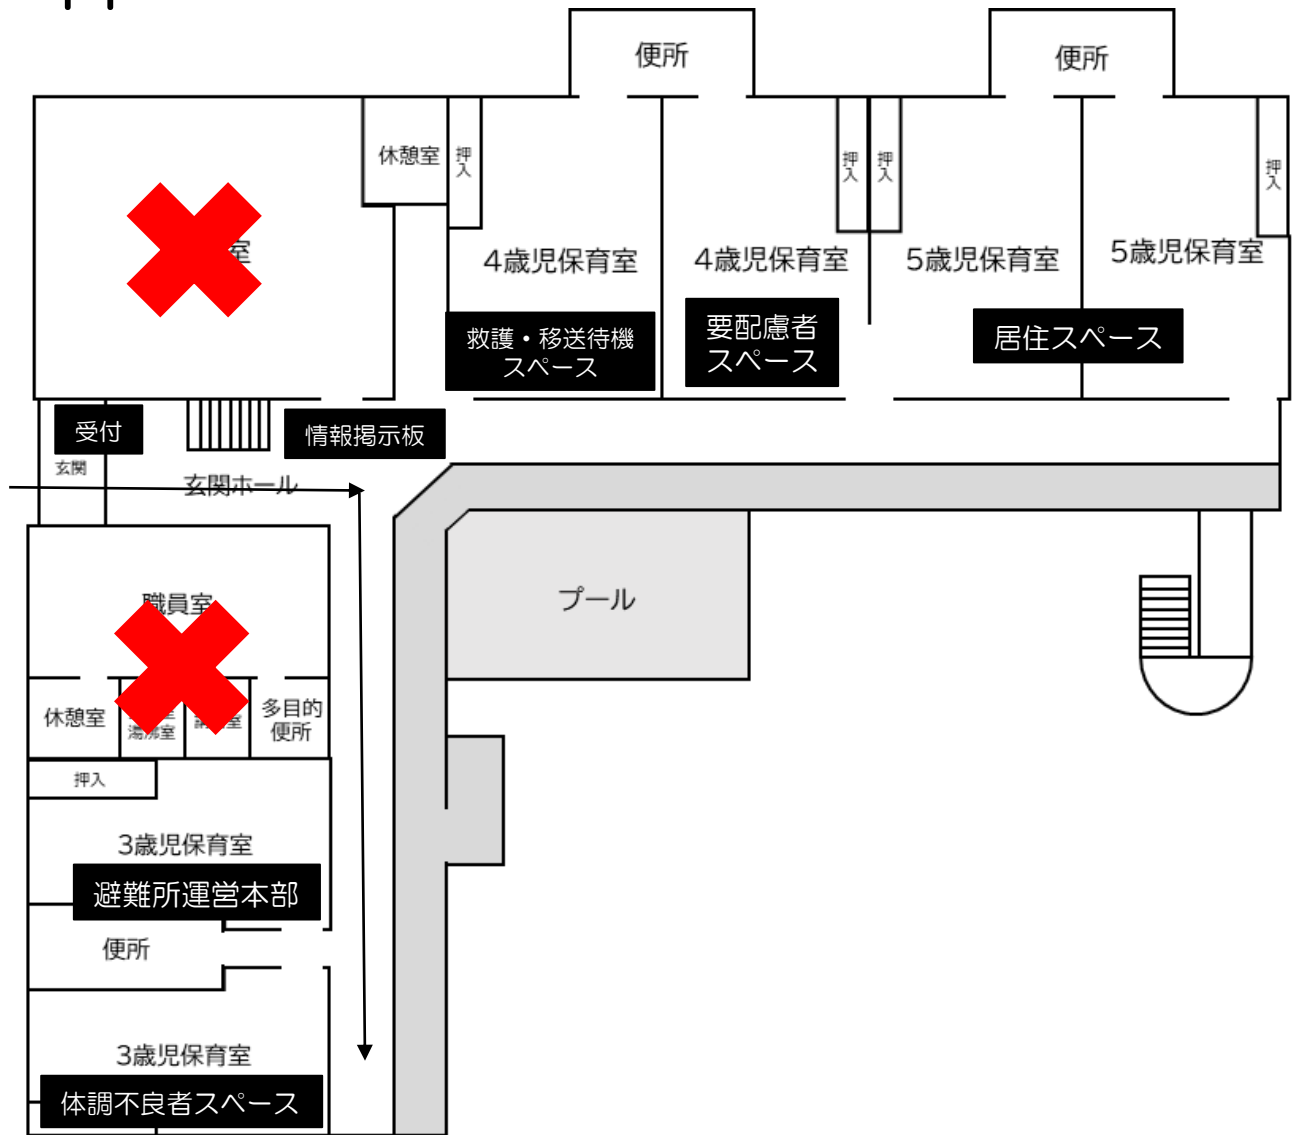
便所

便所

休憩室

押入

押入

押入

押入

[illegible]室

4歳児保育室

4歳児保育室

5歳児保育室

5歳児保育室

救護・移送待機スペース

要配慮者スペース

居住スペース

受付

情報掲示板

玄関

玄関ホール

プール

職員室

休憩室

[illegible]湯沸室

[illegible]室

多目的便所

押入

3歳児保育室

避難所運営本部

便所

3歳児保育室

体調不良者スペース